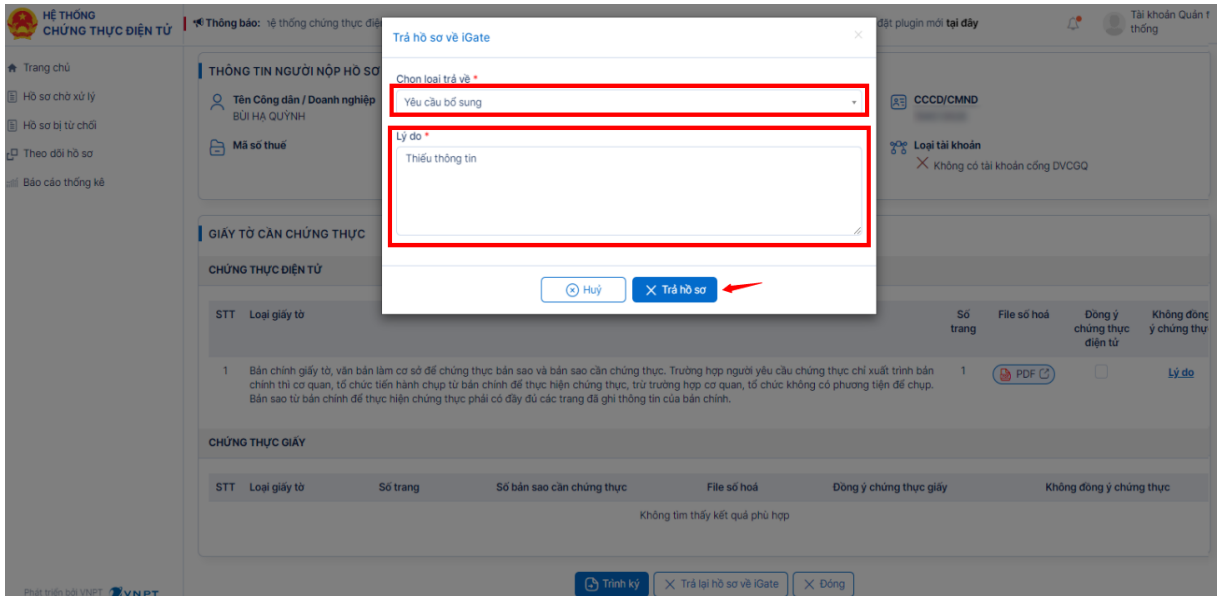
HỆ THỐNG CHỨNG THỰC ĐIỆN TỬ

Thông báo: ệ thống chứng thực điệ

đặt plugin mới tại đây

Tài khoản Quản t thống

Trang chủ
Hồ sơ chờ xử lý
Hồ sơ bị từ chối
Theo dõi hồ sơ
Báo cáo thống kê

THÔNG TIN NGƯỜI NỘP HỒ SƠ

Tên Công dân / Doanh nghiệp
BÙI HẠ QUỲNH

Mã số thuế

CCCD/CMND

Loại tài khoản
Không có tài khoản cổng DVCGQ

Trả hồ sơ về iGate

Chọn loại trả về *
Yêu cầu bổ sung

Lý do *
Thiếu thông tin

Huỷ
Trả hồ sơ

GIẤY TỜ CẦN CHỨNG THỰC

CHỨNG THỰC ĐIỆN TỬ

| STT | Loại giấy tờ | Số trang | File số hoá | Đồng ý chứng thực điện tử | Không đồng ý chứng thự |
|---|---|---|---|---|---|
| 1 | Bản chính giấy tờ, văn bản làm cơ sở để chứng thực bản sao và bản sao cần chứng thực. Trường hợp người yêu cầu chứng thực chỉ xuất trình bản chính thì cơ quan, tổ chức tiến hành chụp từ bản chính để thực hiện chứng thực, trừ trường hợp cơ quan, tổ chức không có phương tiện để chụp. Bản sao từ bản chính để thực hiện chứng thực phải có đầy đủ các trang đã ghi thông tin của bản chính. | 1 | PDF | | Lý do |

CHỨNG THỰC GIẤY

| STT | Loại giấy tờ | Số trang | Số bản sao cần chứng thực | File số hoá | Đồng ý chứng thực giấy | Không đồng ý chứng thực |
|---|---|---|---|---|---|---|

Không tìm thấy kết quả phù hợp

Phát triển bởi VNPT VNPT

Trình ký
Trả lại hồ sơ về iGate
Đóng